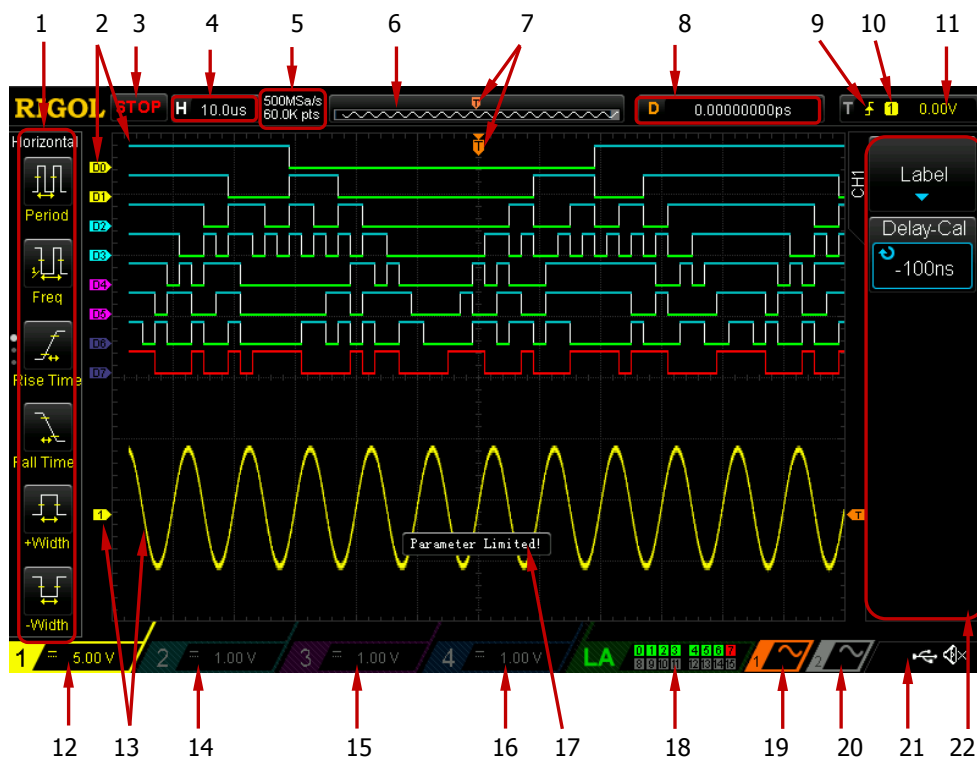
1 2 3 4 5 6 7 8 9 10 11

RIGOL STOP H 10.0us 500MSa/s 60.0K pts T D 0.00000000ps T 1 0.00V

Horizontal

Period

Freq

Rise Time

Fall Time

+Width

-Width

D0 D1 D2 D3 D4 D5 D6 D7

T

1

Parameter Limited!

T

CH1

Label

Delay-Cal

-100ns

1 = 5.00 V 2 = 1.00 V 3 = 1.00 V 4 = 1.00 V LA 0 1 2 3 4 5 6 7 8 9 10 11 12 13 14 15 1 2

12 13 14 15 16 17 18 19 20 21 22